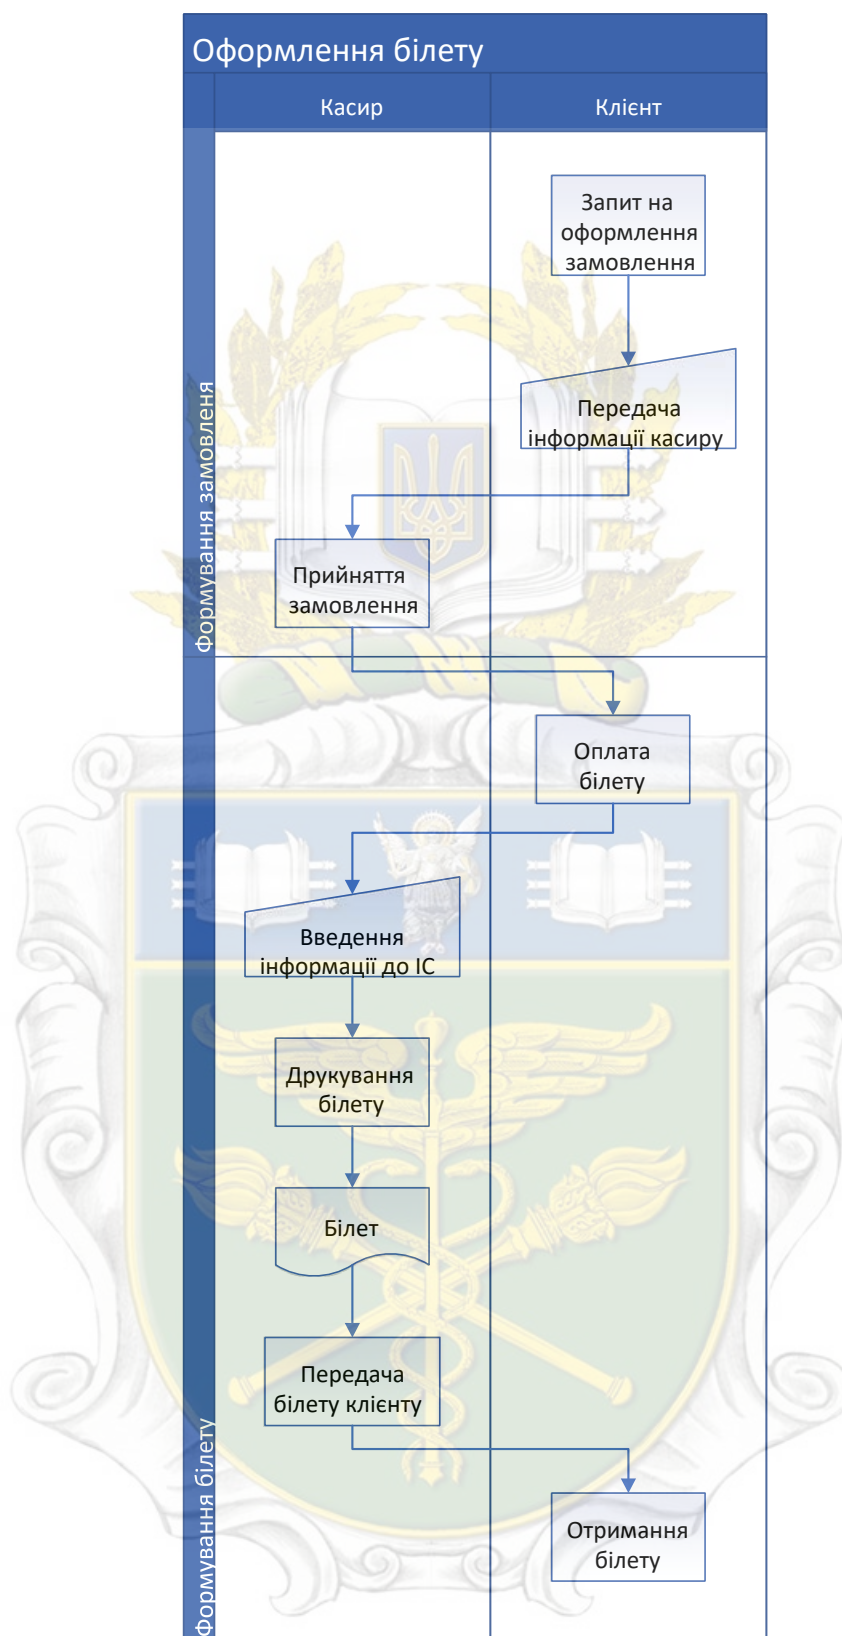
Оформлення білету

Касир

Клієнт

Формування замовленя

Запит на оформлення замовлення

Передача інформації касиру

Прийняття замовлення

Формування білету

Оплата білету

Введення інформації до ІС

Друкування білету

Білет

Передача білету клієнту

Отримання білету